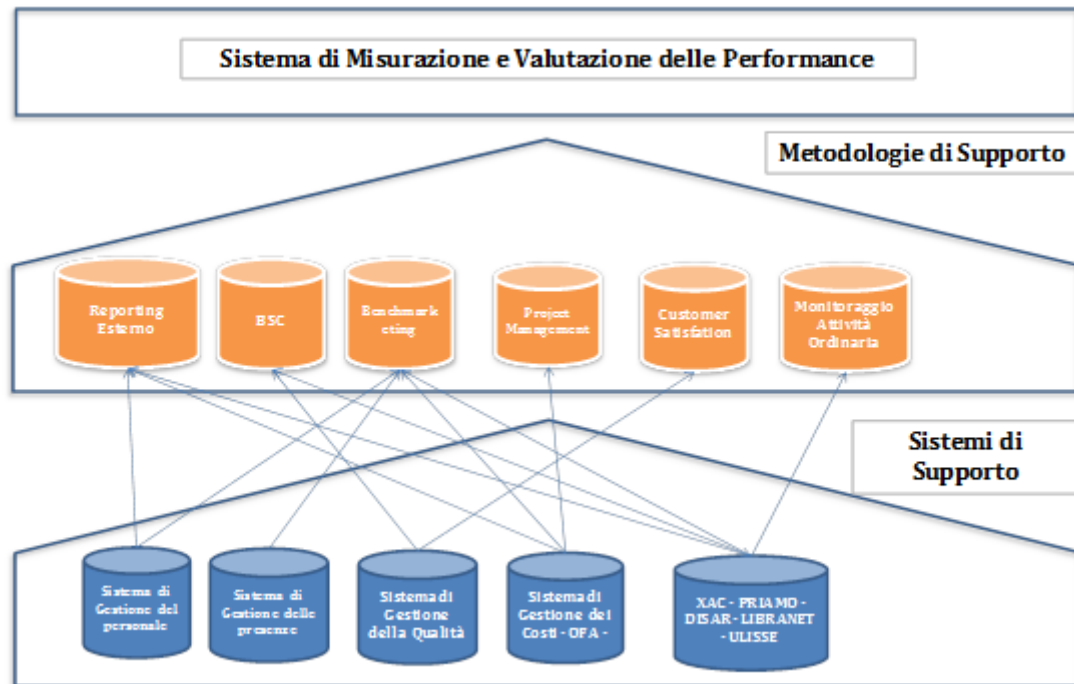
Sistema di Misurazione e Valutazione delle Performance

Metodologie di Supporto

Reporting Esterno

BSC

Benchmarketing

Project Management

Customer Satisfation

Monitoraggio Attività Ordinaria

Sistemi di Supporto

Sistema di Gestione del personale

Sistema di Gestione delle presenze

Sistema di Gestione della Qualità

Sistema di Gestione dei Costi - OFA -

XAC - PRIAMO - DISAR - LIBRANET - ULISSE